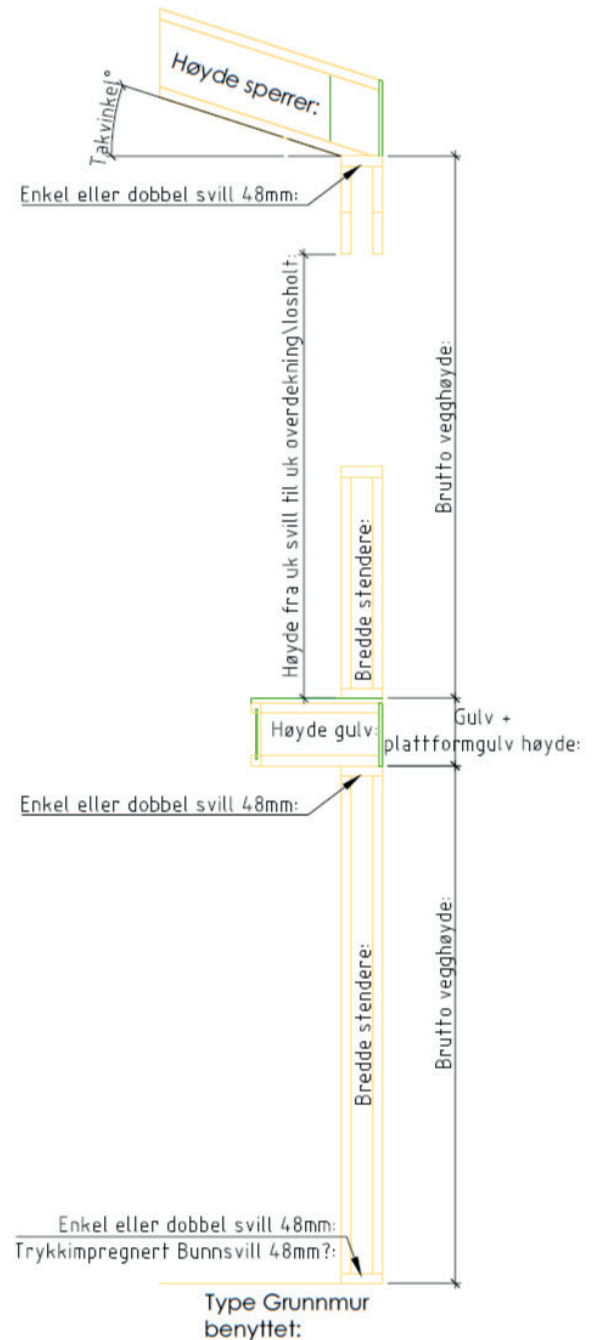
Høyde sperrer:

Takvinkel°

Enkel eller dobbel svill 48mm:

Høyde fra uk svill til uk overdekning\losholt:

Brutto vegghøyde:

Bredde stendere:

Høyde gulv:

Gulv + plattformgulv høyde:

Enkel eller dobbel svill 48mm:

Brutto vegghøyde:

Bredde stendere:

Enkel eller dobbel svill 48mm:
Trykkimpregnert Bunnsvill 48mm?:

Type Grunnmur benyttet: